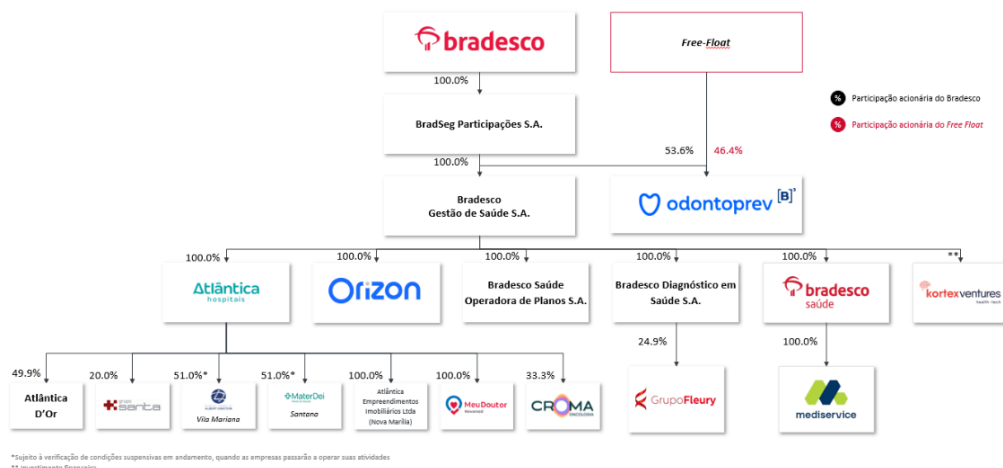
bradesco

Free-Float

% Participação acionária do Bradesco

% Participação acionária do Free Float

100.0%

BradSeg Participações S.A.

100.0%

53.6%

46.4%

Bradesco Gestão de Saúde S.A.

odontoprev [B]³

100.0%

100.0%

100.0%

100.0%

100.0%

**

Atlântica hospitals

Orizon

Bradesco Saúde Operadora de Planos S.A.

Bradesco Diagnóstico em Saúde S.A.

bradesco saúde

kortexventures health tech

49.9%

20.0%

51.0%*

51.0%*

100.0%

100.0%

33.3%

24.9%

100.0%

Atlântica D'Or

grupo santa

Vila Mariana

MaterDei

Santana

Atlântica Empreendimentos Imobiliários Ltda (Nova Marília)

MeuDoutor

CROMA

GrupoFleury

mediservice

*Sujeito à verificação de condições suspensivas em andamento, quando as empresas passarão a operar suas atividades

** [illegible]